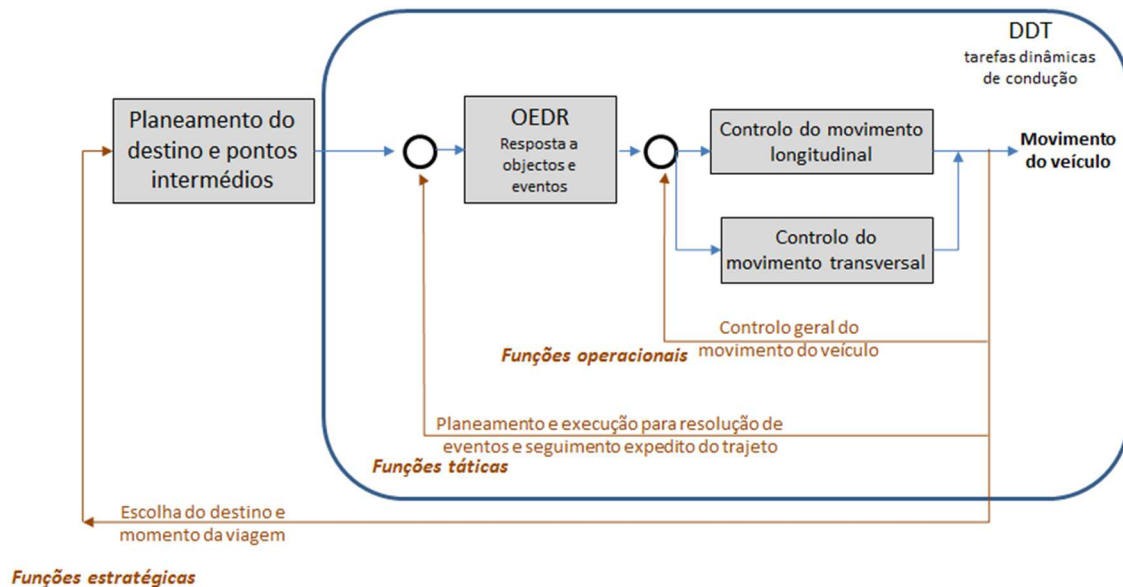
DDT
tarefas dinâmicas de condução

Planeamento do destino e pontos intermédios

OEDR
Resposta a objectos e eventos

Controlo do movimento longitudinal

Controlo do movimento transversal

Movimento do veículo

Controlo geral do movimento do veículo

Funções operacionais

Planeamento e execução para resolução de eventos e seguimento expedito do trajeto

Funções táticas

Escolha do destino e momento da viagem

Funções estratégicas